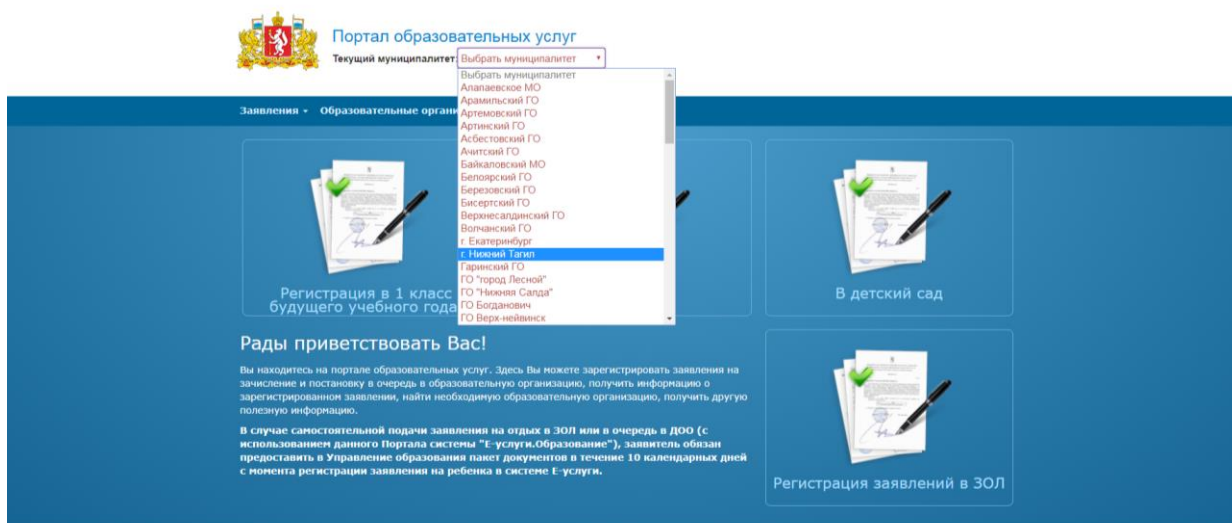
Портал образовательных услуг
Текущий муниципалитет: Выбрать муниципалитет

Выбрать муниципалитет
Алапаевское МО
Арамильский ГО
Артемовский ГО
Артинский ГО
Асбестовский ГО
Ачитский ГО
Байкаловский МО
Белоярский ГО
Березовский ГО
Бисертский ГО
Верхнесалдинский ГО
Волчанский ГО
г. Екатеринбург
г. Нижний Тагил
Гаринский ГО
ГО "город Лесной"
ГО "Нижняя Салда"
ГО Богданович
ГО Верх-нейвинск

Заявления ▾ Образовательные органи

Регистрация в 1 класс будущего учебного года

В детский сад

Рады приветствовать Вас!

Вы находитесь на портале образовательных услуг. Здесь Вы можете зарегистрировать заявления на зачисление и постановку в очередь в образовательную организацию, получить информацию о зарегистрированном заявлении, найти необходимую образовательную организацию, получить другую полезную информацию.

В случае самостоятельной подачи заявления на отдых в ЗОЛ или в очередь в ДОО (с использованием данного Портала системы "Е-услуги.Образование"), заявитель обязан предоставить в Управление образования пакет документов в течение 10 календарных дней с момента регистрации заявления на ребенка в системе Е-услуги.

Регистрация заявлений в ЗОЛ